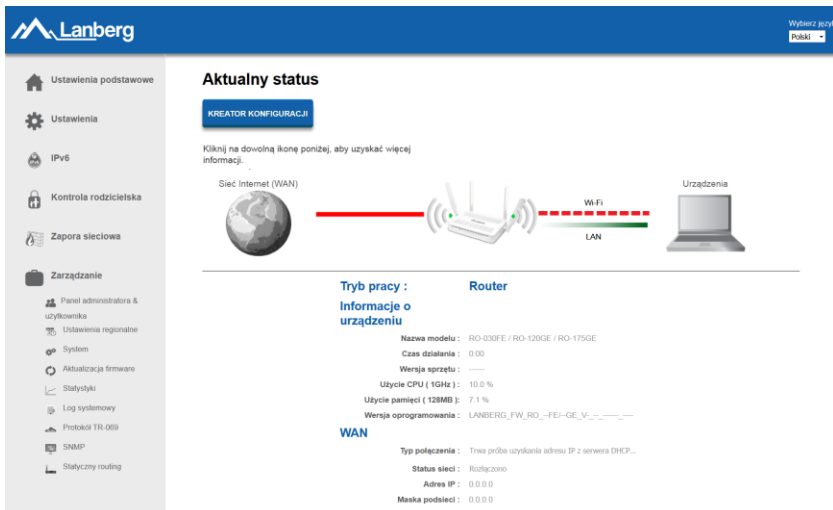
Lanberg

Wybierz języ
Polski

Ustawienia podstawowe
Ustawienia
IPv6
Kontrola rodzicielska
Zapora sieciowa
Zarządzanie
Panel administratora & użytkownika
Ustawienia regionalne
System
Aktualizacja firmware
Statystyki
Log systemowy
Protokół TR-069
SNMP
Statyczny routing

Aktualny status

KREATOR KONFIGURACJI

Kliknij na dowolną ikonę poniżej, aby uzyskać więcej informacji.

Sieć Internet (WAN)
Wi-Fi
LAN
Urządzenia

Tryb pracy : Router

Informacje o urządzeniu

Nazwa modelu : RO-030FE / RO-120GE / RO-175GE
Czas działania : 0:00
Wersja sprzętu : -----
Użycie CPU ( 1GHz ) : 10.0 %
Użycie pamięci ( 128MB ) : 7.1 %
Wersja oprogramowania : LANBERG_FW_RO_--FE/--GE_V-_-_----_---

WAN

Typ połączenia : Trwa próba uzyskania adresu IP z serwera DHCP...
Status sieci : Rozłączono
Adres IP : 0.0.0.0
Maska podsieci : 0.0.0.0